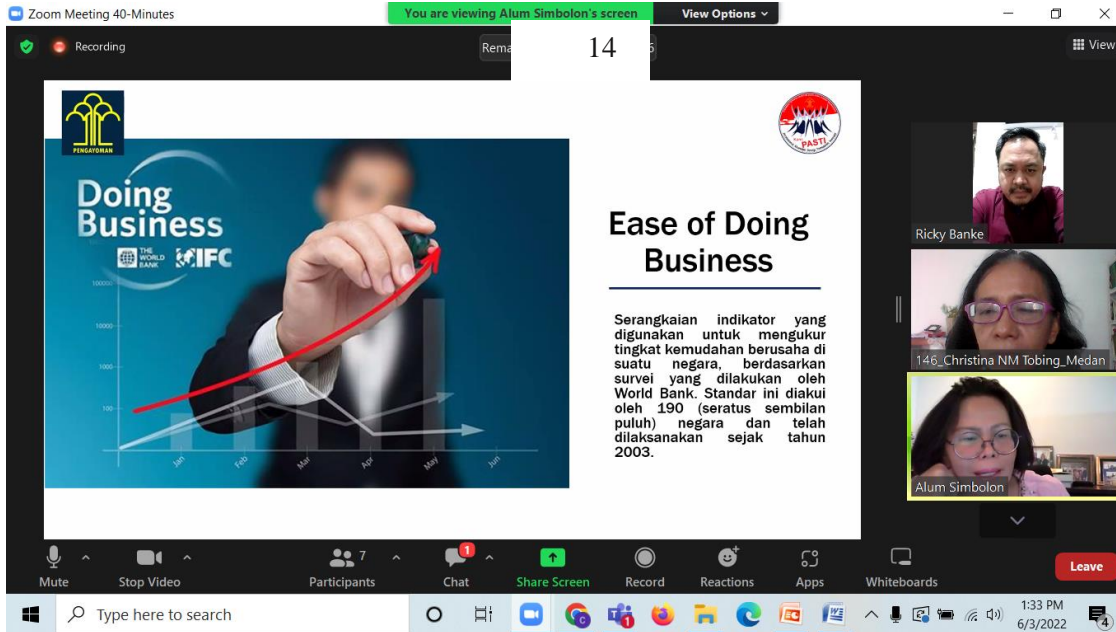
Zoom Meeting 40-Minutes

You are viewing Alum Simbolon's screen

View Options

Recording

Rema

14

View

PENGAYOMAN

PASTI

Doing Business

THE WORLD BANK IFC

100000

10000

1000

100

Jan Feb Mar Apr May Jun

Ease of Doing Business

Serangkaian indikator yang digunakan untuk mengukur tingkat kemudahan berusaha di suatu negara, berdasarkan survei yang dilakukan oleh World Bank. Standar ini diakui oleh 190 (seratus sembilan puluh) negara dan telah dilaksanakan sejak tahun 2003.

Ricky Banke

146_Christina NM Tobing_Medan

Alum Simbolon

Mute

Stop Video

7

Participants

1

Chat

Share Screen

Record

Reactions

Apps

Whiteboards

Leave

Type here to search

1:33 PM

6/3/2022

4